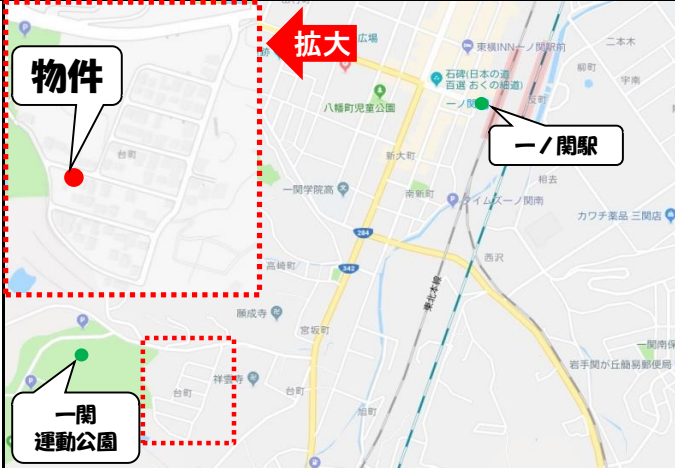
物件

拡大

広場

東横INN一ノ関駅前

二本木

石碑(日本の道百選 おく の細道)

一ノ関

駅前

宇南

八幡町児童公園

一ノ関駅

台町

新大町

一関学院高

南新町

相去

タイムズ一ノ関南

カワチ薬品 三関店

284

342

高崎町

西沢

東北本線

願成寺

宮坂町

一関運動公園

祥雲寺

台町

台町

岩手関が丘簡易郵便局

一関
運動公園

一関市